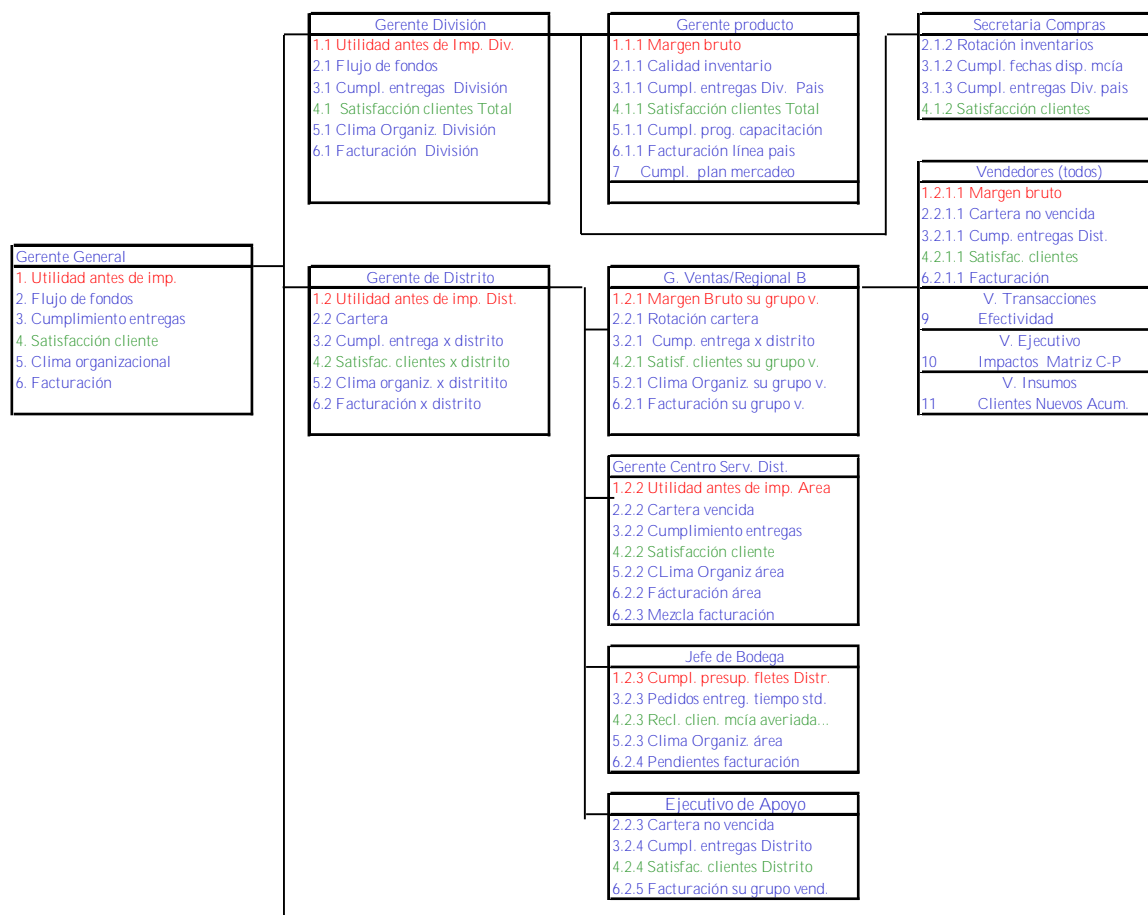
Gerente División
1.1 Utilidad antes de Imp. Div.
2.1 Flujo de fondos
3.1 Cumpl. entregas División
4.1 Satisfacción clientes Total
5.1 Clima Organiz. División
6.1 Facturación División

Gerente producto
1.1.1 Margen bruto
2.1.1 Calidad inventario
3.1.1 Cumpl. entregas Div. Pais
4.1.1 Satisfacción clientes Total
5.1.1 Cumpl. prog. capacitación
6.1.1 Facturación línea pais
7 Cumpl. plan mercadeo

Secretaria Compras
2.1.2 Rotación inventarios
3.1.2 Cumpl. fechas disp. mcía
3.1.3 Cumpl. entregas Div. pais
4.1.2 Satisfacción clientes

Vendedores (todos)
1.2.1.1 Margen bruto
2.2.1.1 Cartera no vencida
3.2.1.1 Cump. entregas Dist.
4.2.1.1 Satisfac. clientes
6.2.1.1 Facturación
V. Transacciones
9 Efectividad
V. Ejecutivo
10 Impactos Matriz C-P
V. Insumos
11 Clientes Nuevos Acum.

Gerente General
1. Utilidad antes de imp.
2. Flujo de fondos
3. Cumplimiento entregas
4. Satisfacción cliente
5. Clima organizacional
6. Facturación

Gerente de Distrito
1.2 Utilidad antes de imp. Dist.
2.2 Cartera
3.2 Cumpl. entrega x distrito
4.2 Satisfac. clientes x distrito
5.2 Clima organiz. x distritito
6.2 Facturación x distrito

G. Ventas/Regional B
1.2.1 Margen Bruto su grupo v.
2.2.1 Rotación cartera
3.2.1 Cump. entrega x distrito
4.2.1 Satisf. clientes su grupo v.
5.2.1 Clima Organiz. su grupo v.
6.2.1 Facturación su grupo v.

Gerente Centro Serv. Dist.
1.2.2 Utilidad antes de imp. Area
2.2.2 Cartera vencida
3.2.2 Cumplimiento entregas
4.2.2 Satisfacción cliente
5.2.2 CLima Organiz área
6.2.2 Fácturación área
6.2.3 Mezcla facturación

Jefe de Bodega
1.2.3 Cumpl. presup. fletes Distr.
3.2.3 Pedidos entreg. tiempo std.
4.2.3 Recl. clien. mcía averiada...
5.2.3 Clima Organiz. área
6.2.4 Pendientes facturación

Ejecutivo de Apoyo
2.2.3 Cartera no vencida
3.2.4 Cumpl. entregas Distrito
4.2.4 Satisfac. clientes Distrito
6.2.5 Facturación su grupo vend.